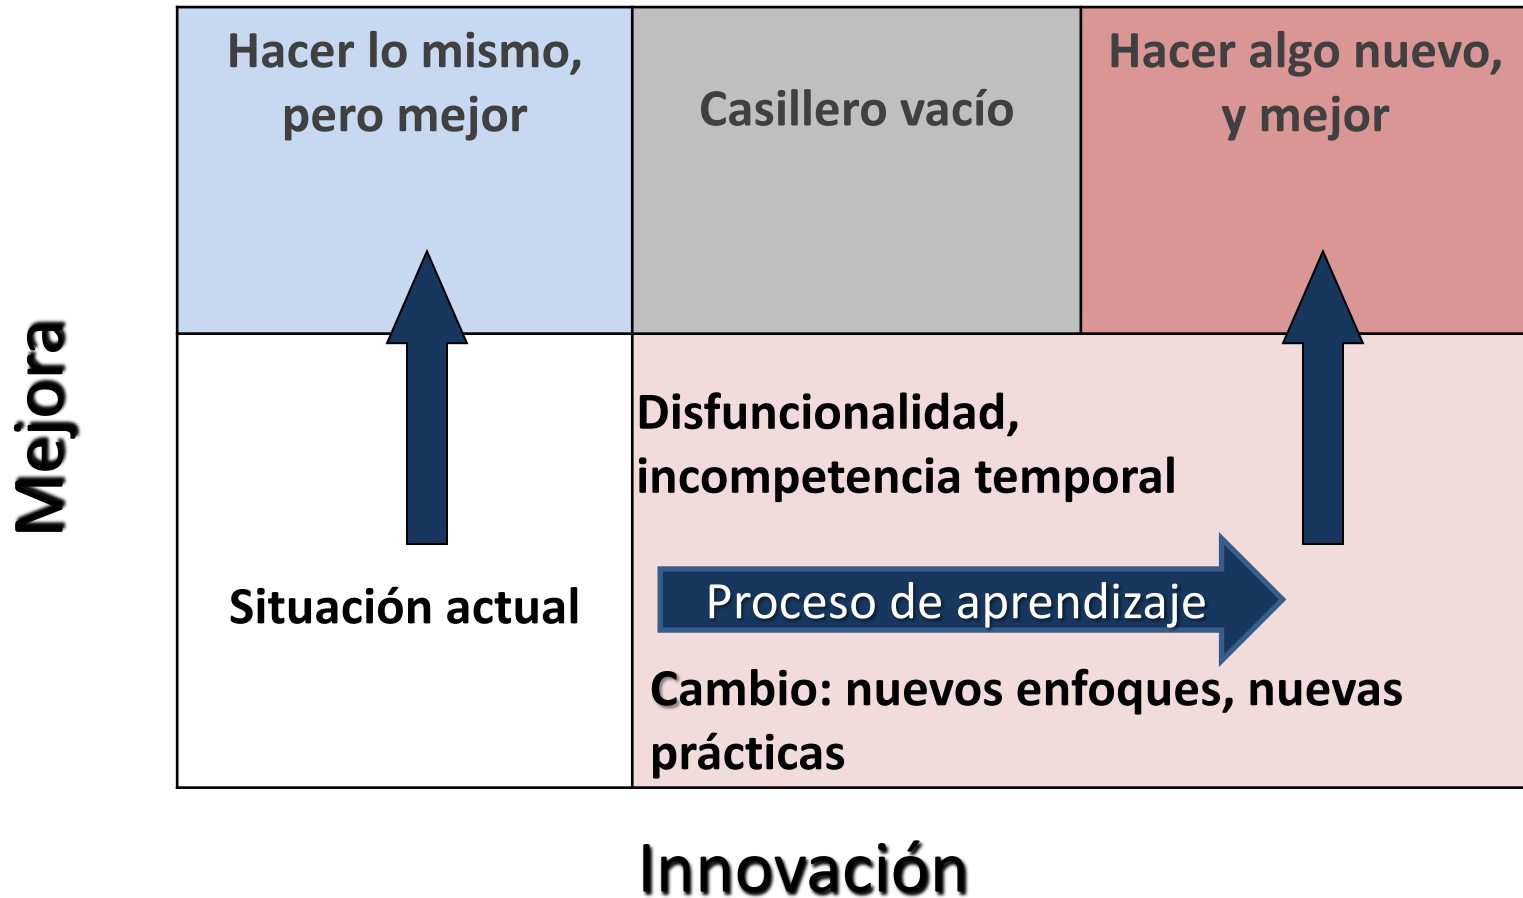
Mejora

Hacer lo mismo, pero mejor

Casillero vacío

Hacer algo nuevo, y mejor

Disfuncionalidad, incompetencia temporal

Situación actual

Proceso de aprendizaje

Cambio: nuevos enfoques, nuevas prácticas

Innovación